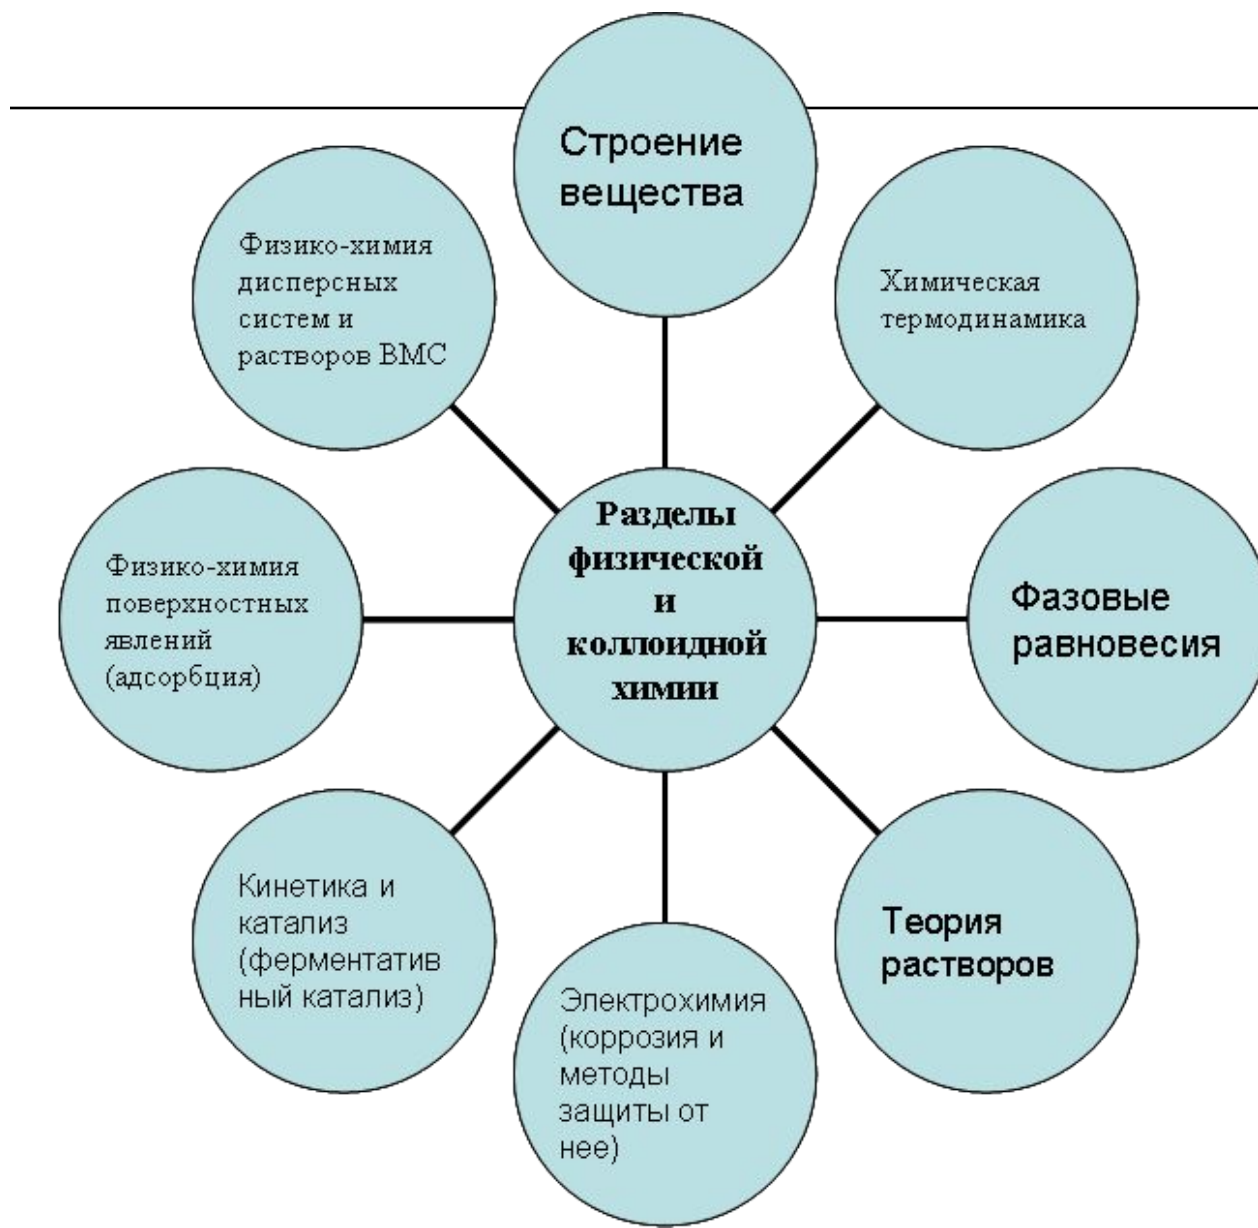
Разделы физической и коллоидной химии

Строение вещества

Химическая термодинамика

Фазовые равновесия

Теория растворов

Электрохимия (коррозия и методы защиты от нее)

Кинетика и катализ (ферментатив ный катализ)

Физико-химия поверхностных явлений (адсорбция)

Физико-химия дисперсных систем и растворов ВМС